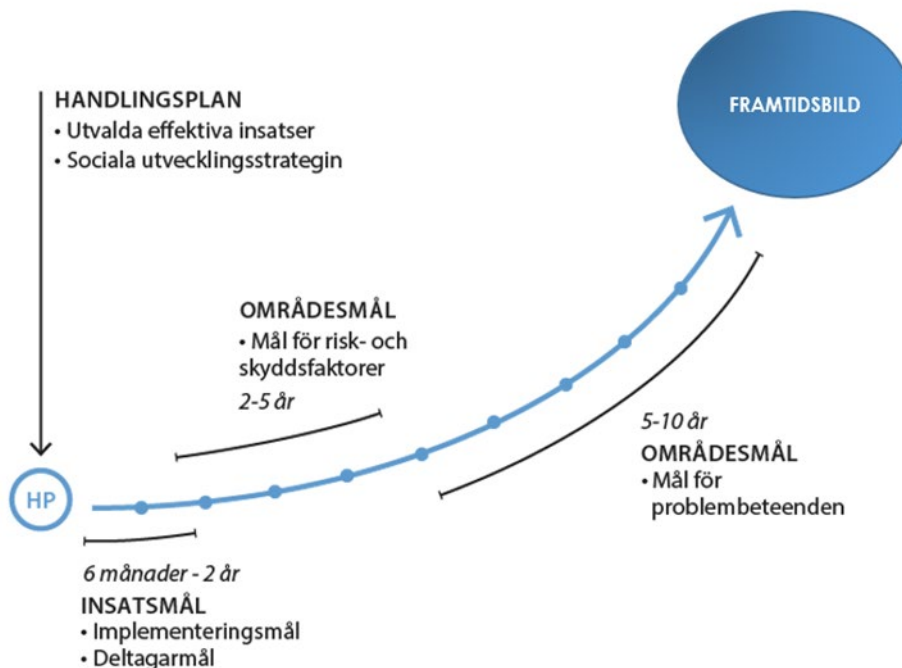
HANDLINGSPLAN
• Utvalda effektiva insatser
• Sociala utvecklingsstrategin

FRAMTIDSBILD

OMRÅDESMÅL
• Mål för risk- och skyddsfaktorer
2-5 år

5-10 år
OMRÅDESMÅL
• Mål för problembeteenden

HP

6 månader - 2 år
INSATSMÅL
• Implementeringsmål
• Deltagarmål